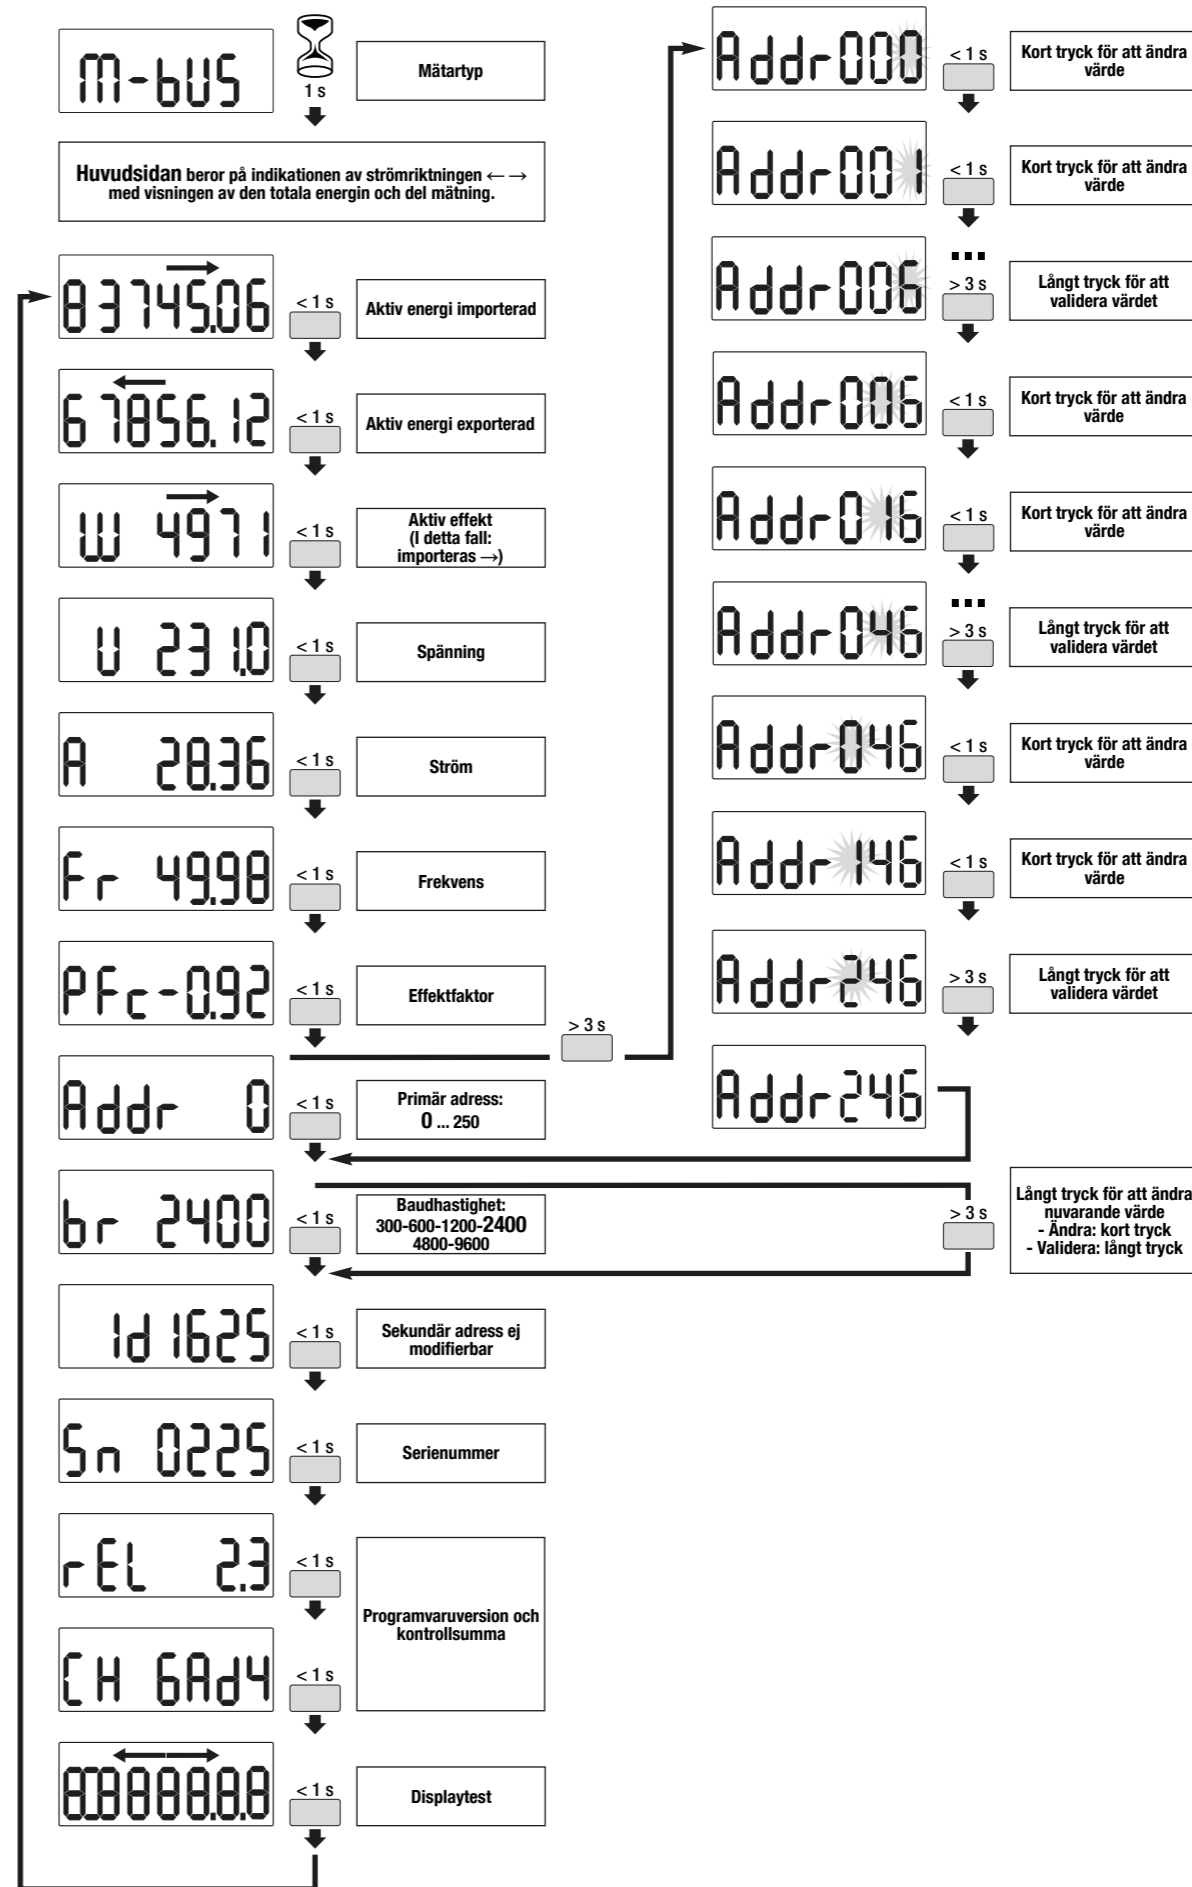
M-bUS

1 s

Mätartyp

Huvudsidan beror på indikationen av strömriktningen ← → med visningen av den totala energin och del mätning.

83745.06

< 1 s

Aktiv energi importerad

67856.12

< 1 s

Aktiv energi exporterad

W 4971

< 1 s

Aktiv effekt (I detta fall: importeras →)

U 231.0

< 1 s

Spänning

A 28.36

< 1 s

Ström

Fr 49.98

< 1 s

Frekvens

PFc-0.92

< 1 s

Effektfaktor

> 3 s

Addr 0

< 1 s

Primär adress: 0 ... 250

br 2400

< 1 s

Baudhastighet: 300-600-1200-2400 4800-9600

Id 1625

< 1 s

Sekundär adress ej modifierbar

Sn 0225

< 1 s

Serienummer

rEL 2.3

< 1 s

CH 6Ad4

< 1 s

Programvaruversion och kontrollsumma

8.8.8.8.8.8.8.8

< 1 s

Displaytest

Addr000

< 1 s

Kort tryck för att ändra värde

Addr001

< 1 s

Kort tryck för att ändra värde

Addr006

> 3 s

Långt tryck för att validera värdet

Addr006

< 1 s

Kort tryck för att ändra värde

Addr016

< 1 s

Kort tryck för att ändra värde

Addr046

> 3 s

Långt tryck för att validera värdet

Addr046

< 1 s

Kort tryck för att ändra värde

Addr146

< 1 s

Kort tryck för att ändra värde

Addr246

> 3 s

Långt tryck för att validera värdet

Addr246

> 3 s

Långt tryck för att ändra nuvarande värde
- Ändra: kort tryck
- Validera: långt tryck